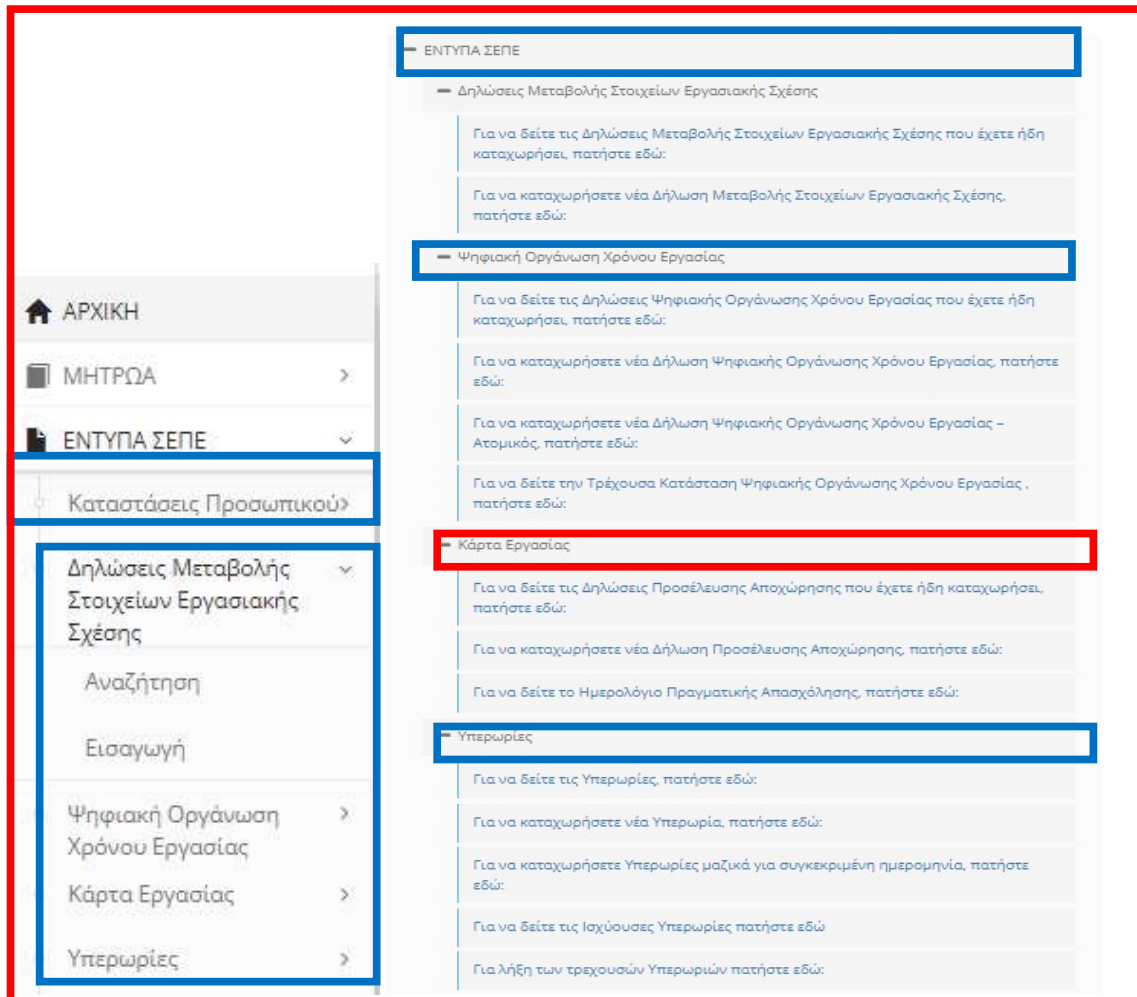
ΑΡΧΙΚΗ

ΜΗΤΡΩΑ

ΕΝΤΥΠΑ ΣΕΠΕ

Καταστάσεις Προσωπικού

Δηλώσεις Μεταβολής Στοιχείων Εργασιακής Σχέσης

Αναζήτηση

Εισαγωγή

Ψηφιακή Οργάνωση Χρόνου Εργασίας

Κάρτα Εργασίας

Υπερωρίες

ΕΝΤΥΠΑ ΣΕΠΕ

Δηλώσεις Μεταβολής Στοιχείων Εργασιακής Σχέσης

Για να δείτε τις Δηλώσεις Μεταβολής Στοιχείων Εργασιακής Σχέσης που έχετε ήδη καταχωρήσει, πατήστε εδώ:

Για να καταχωρήσετε νέα Δήλωση Μεταβολής Στοιχείων Εργασιακής Σχέσης, πατήστε εδώ:

Ψηφιακή Οργάνωση Χρόνου Εργασίας

Για να δείτε τις Δηλώσεις Ψηφιακής Οργάνωσης Χρόνου Εργασίας που έχετε ήδη καταχωρήσει, πατήστε εδώ:

Για να καταχωρήσετε νέα Δήλωση Ψηφιακής Οργάνωσης Χρόνου Εργασίας, πατήστε εδώ:

Για να καταχωρήσετε νέα Δήλωση Ψηφιακής Οργάνωσης Χρόνου Εργασίας – Ατομικός, πατήστε εδώ:

Για να δείτε την Τρέχουσα Κατάσταση Ψηφιακής Οργάνωσης Χρόνου Εργασίας , πατήστε εδώ:

Κάρτα Εργασίας

Για να δείτε τις Δηλώσεις Προσέλευσης Αποχώρησης που έχετε ήδη καταχωρήσει, πατήστε εδώ:

Για να καταχωρήσετε νέα Δήλωση Προσέλευσης Αποχώρησης, πατήστε εδώ:

Για να δείτε το Ημερολόγιο Πραγματικής Απασχόλησης, πατήστε εδώ:

Υπερωρίες

Για να δείτε τις Υπερωρίες, πατήστε εδώ:

Για να καταχωρήσετε νέα Υπερωρία, πατήστε εδώ:

Για να καταχωρήσετε Υπερωρίες μαζικά για συγκεκριμένη ημερομηνία, πατήστε εδώ:

Για να δείτε τις Ισχύουσες Υπερωρίες πατήστε εδώ

Για λήψη των τρεχουσών Υπερωριών πατήστε εδώ: